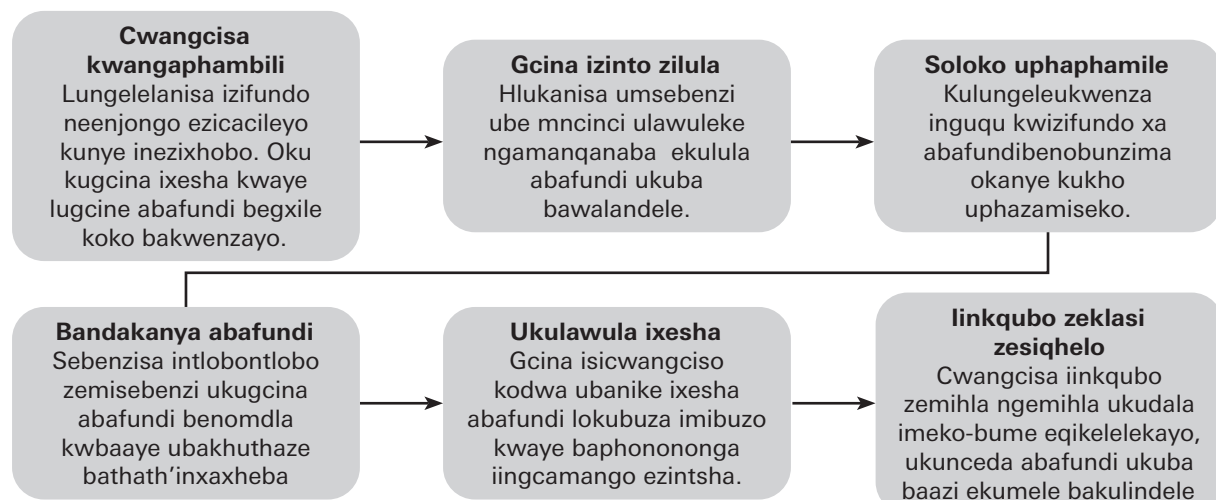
**Cwangcisa kwangaphambili**
Lungelelanisa izifundo neenjongo ezicacileyo kunye inezixhobo. Oku kugcina ixesha kwaye lugcine abafundi begxile koko bakwenzayo.

**Gcina izinto zilula**
Hlukanisa umsebenzi ube mncinci ulawuleke ngamanqanaba ekulula abafundi ukuba bawalandele.

**Soloko uphaphamile**
Kulungeleukwenza inguqu kwizifundo xa abafundibenobunzima okanye kukho uphazamiseko.

**Bandakanya abafundi**
Sebenzisa intlobontlobo zemisebenzi ukugcina abafundi benomdla kwbaaye ubakhuthaze bathath'inxaxheba

**Ukulawula ixesha**
Gcina isicwangciso kodwa ubanike ixesha abafundi lokubuza imibuzo kwaye baphonononga iingcamango ezintsha.

**Iinkqubo zeklasi zesiqhelo**
Cwangcisa iinkqubo zemihla ngemihla ukudala imeko-bume eqikelelekayo, ukunceda abafundi ukuba baazi ekumele bakulindele